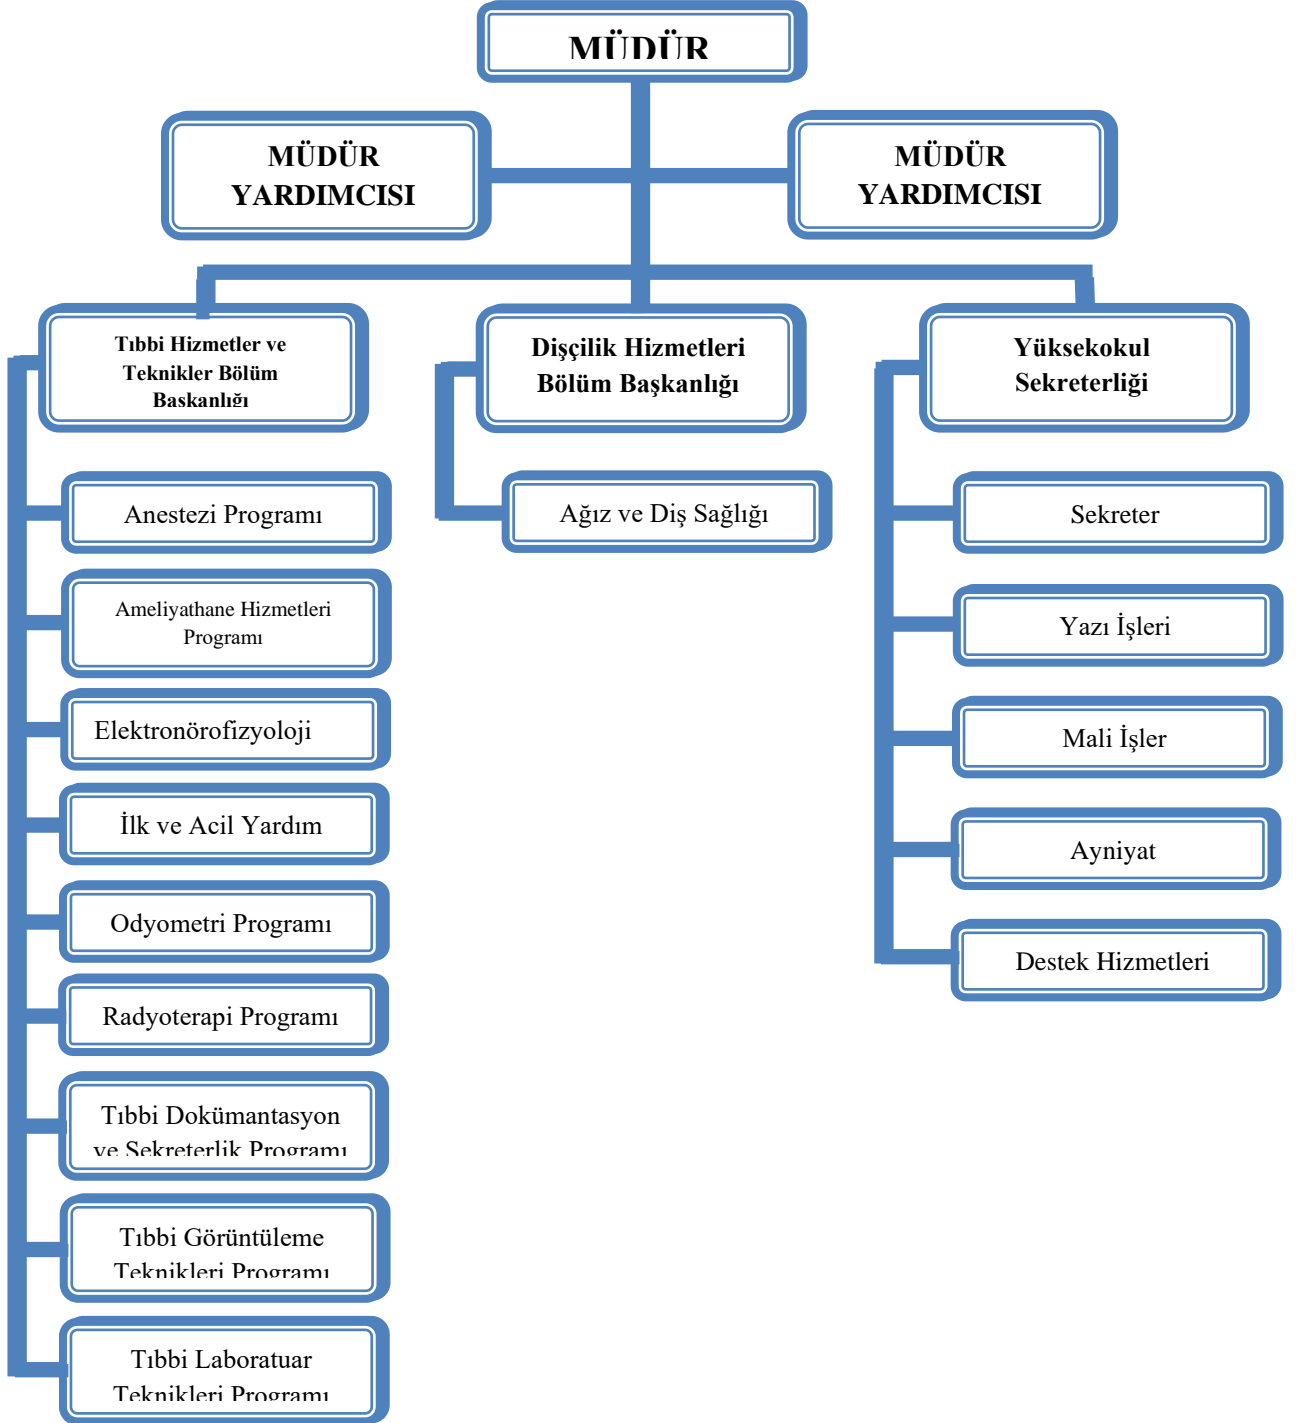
MÜDÜR

MÜDÜR YARDIMCISI

MÜDÜR YARDIMCISI

Tıbbi Hizmetler ve Teknikler Bölüm Baskanlığı

Dişçilik Hizmetleri Bölüm Başkanlığı

Yüksekokul Sekreterliği

Anestezi Programı

Ameliyathane Hizmetleri Programı

Elektronörofizyoloji

İlk ve Acil Yardım

Odyometri Programı

Radyoterapi Programı

Tıbbi Dokümantasyon ve Sekreterlik Programı

Tıbbi Görüntüleme Teknikleri Programı

Tıbbi Laboratuar Teknikleri Programı

Ağız ve Diş Sağlığı

Sekreter

Yazı İşleri

Mali İşler

Ayniyat

Destek Hizmetleri